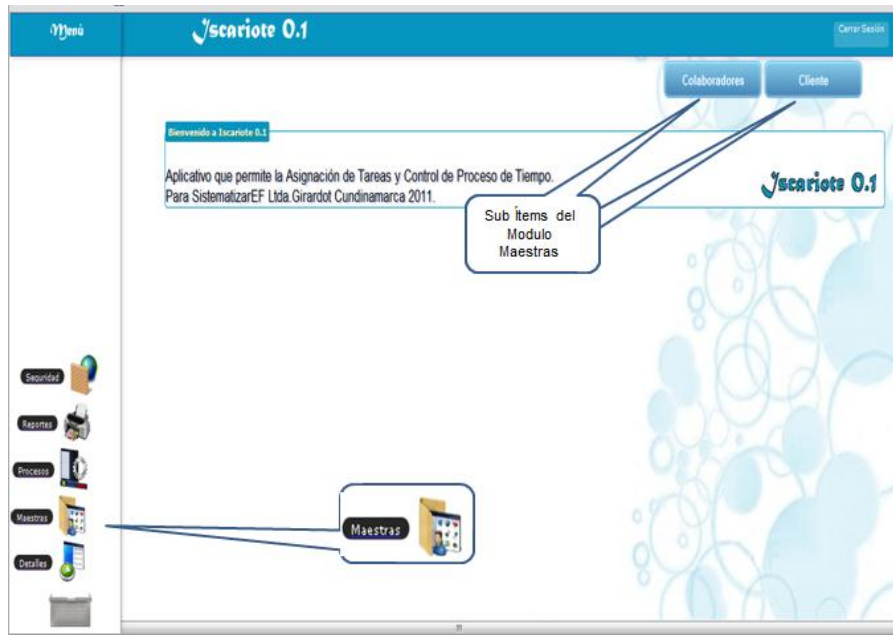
Menú

Iscariote 0.1

Cerrar Sesión

Colaboradores

Cliente

Bienvenido a Iscariote 0.1

Aplicativo que permite la Asignación de Tareas y Control de Proceso de Tiempo.
Para SistematizarEF Ltda.Girardot Cundinamarca 2011.

Iscariote 0.1

Sub Ítems del Modulo Maestras

Seguridad

Reportes

Procesos

Maestras

Detalles

Maestras